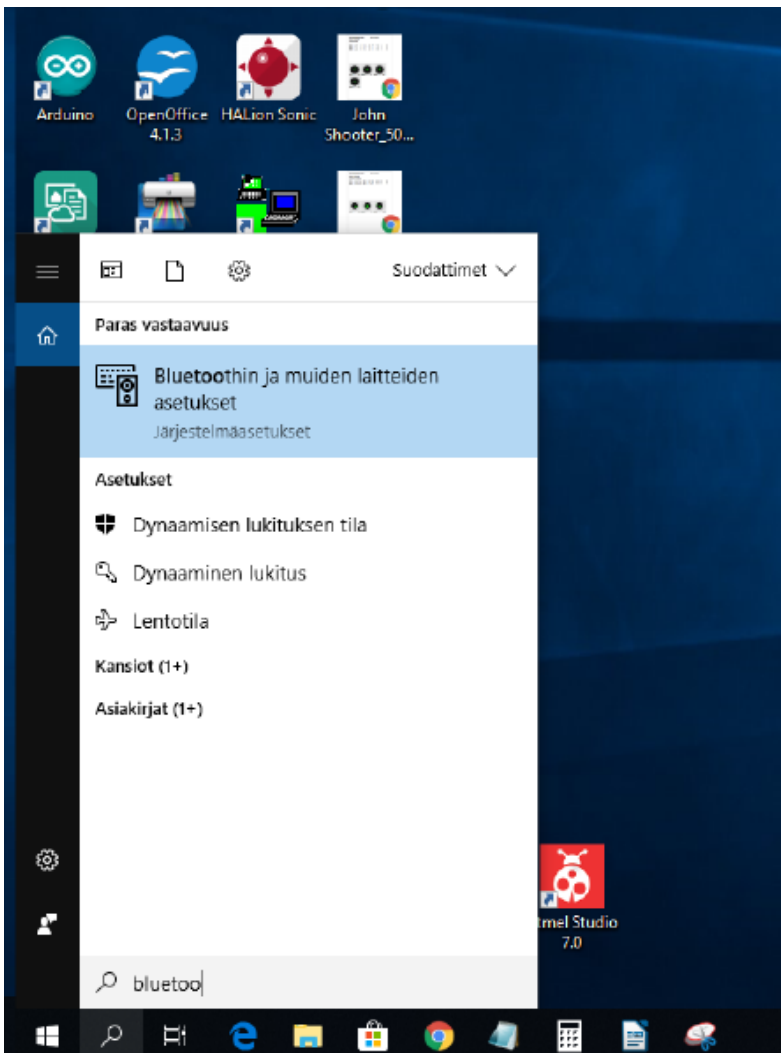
Arduino

OpenOffice 4.1.3

HALion Sonic

John Shooter_50...

Suodattimet

Paras vastaavuus

Bluetoothin ja muiden laitteiden asetukset

Järjestelmäasetukset

Asetukset

Dynaamisen lukituksen tila

Dynaaminen lukitus

Lentotila

Kansiot (1+)

Asiakirjat (1+)

tmel Studio 7.0

bluetoo